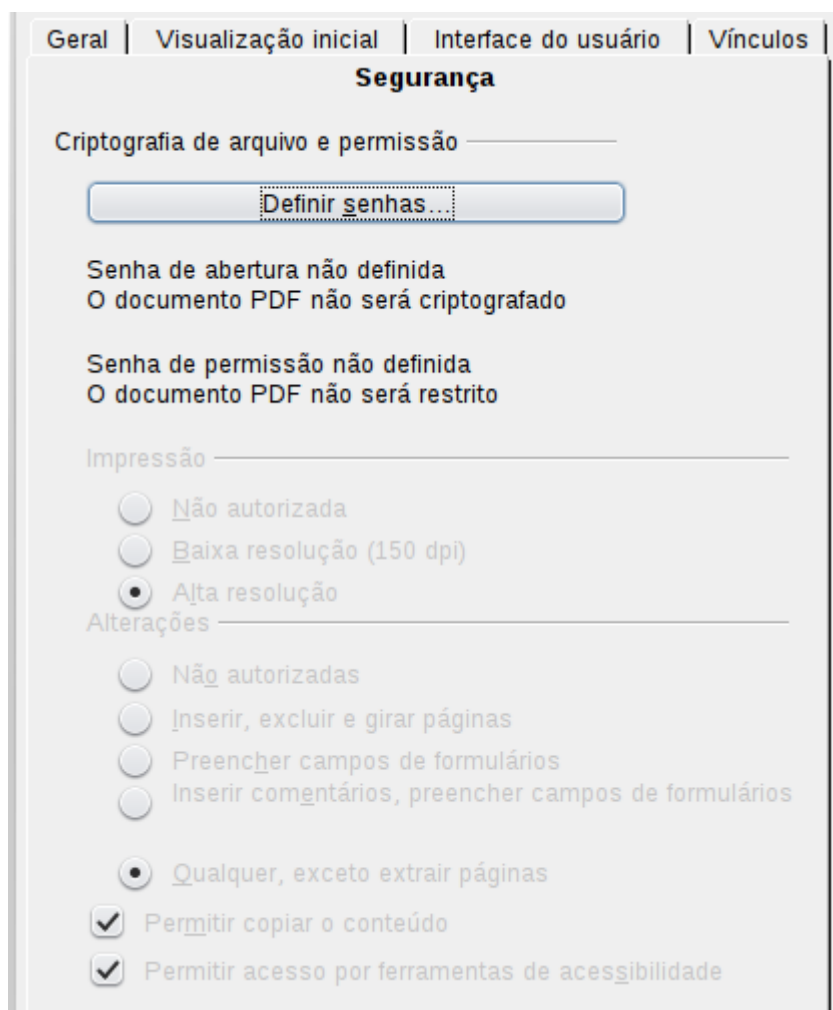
Geral | Visualização inicial | Interface do usuário | Vínculos |

Segurança

Criptografia de arquivo e permissão

Definir senhas...

Senha de abertura não definida
O documento PDF não será criptografado

Senha de permissão não definida
O documento PDF não será restrito

Impressão

Não autorizada

Baixa resolução (150 dpi)

Alta resolução

Alterações

Não autorizadas

Inserir, excluir e girar páginas

Preencher campos de formulários

Inserir comentários, preencher campos de formulários

Qualquer, exceto extrair páginas

Permitir copiar o conteúdo

Permitir acesso por ferramentas de acessibilidade